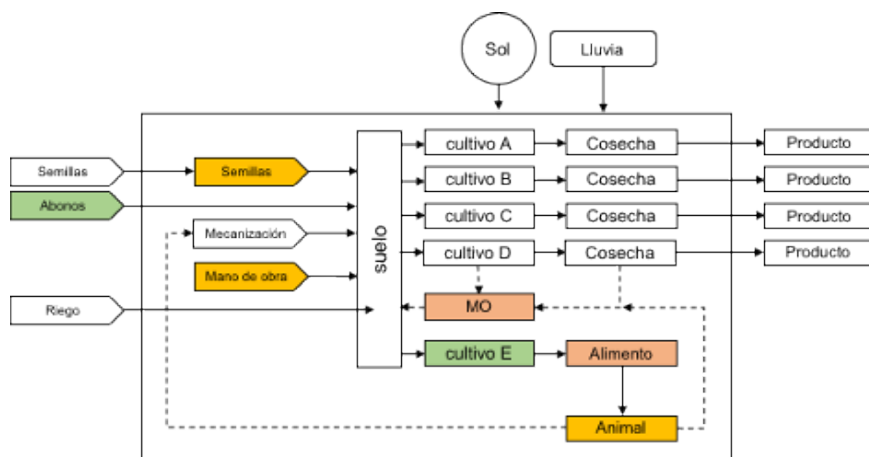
Sol

Lluvia

Semillas

Abonos

Riego

Semillas

Mecanización

Mano de obra

suelo

cultivo A

cultivo B

cultivo C

cultivo D

MO

cultivo E

Cosecha

Cosecha

Cosecha

Cosecha

Alimento

Animal

Producto

Producto

Producto

Producto